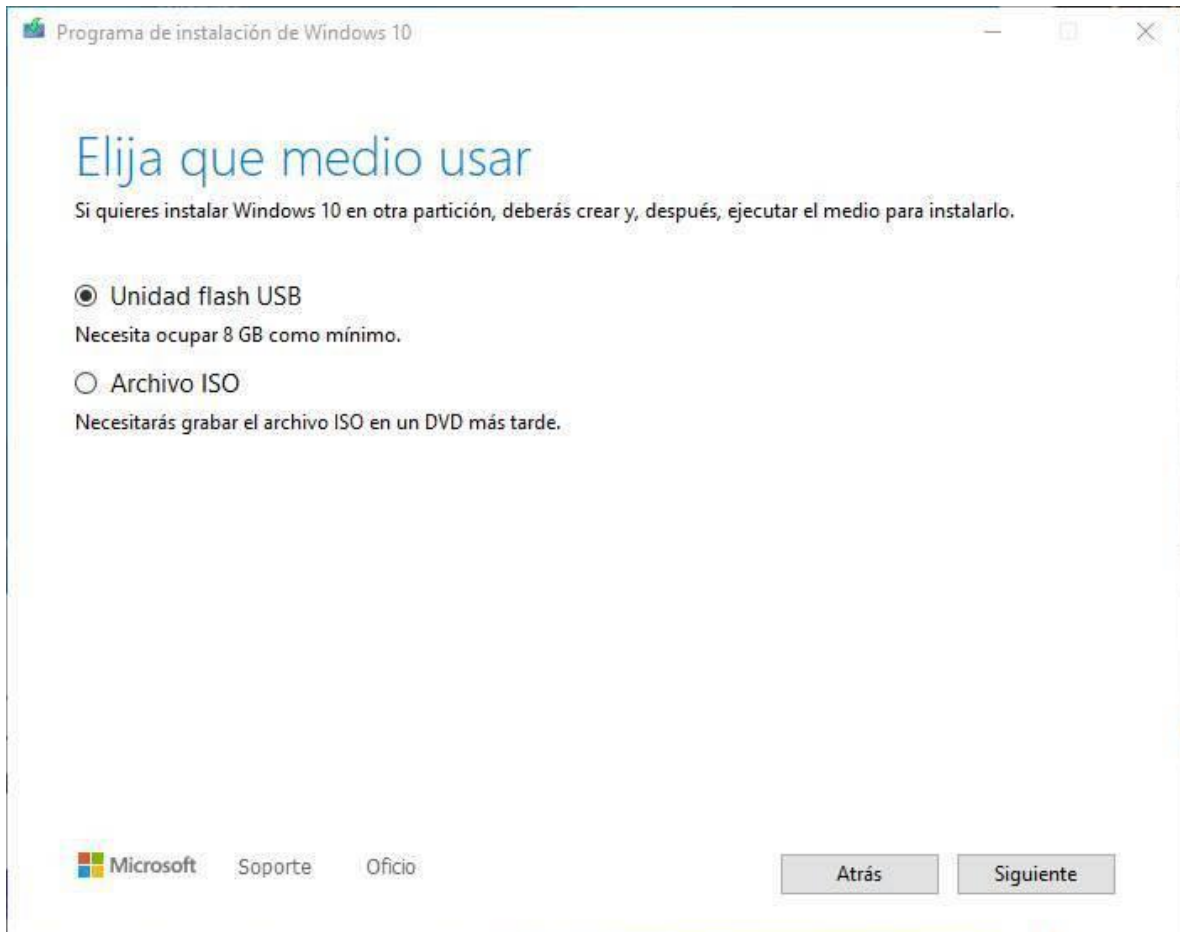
Programa de instalación de Windows 10

Elija que medio usar

Si quieres instalar Windows 10 en otra partición, deberás crear y, después, ejecutar el medio para instalarlo.

Unidad flash USB

Necesita ocupar 8 GB como mínimo.

Archivo ISO

Necesitarás grabar el archivo ISO en un DVD más tarde.

Microsoft Soporte Oficio

Atrás Siguiente